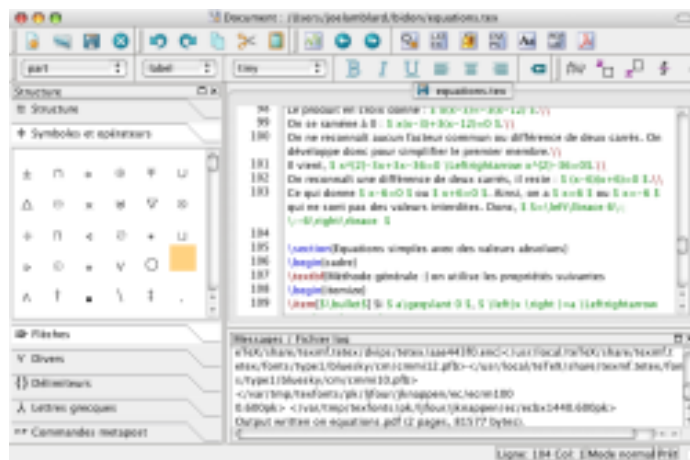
Document : /Users/joelamblard/bidon/equations.tex

part
label
tiny

Structure
Structure
Symboles et opérateurs

equations.tex

98 Le produit est donc donné : $ x(x-1)=-x(x-12) $.\\
99 On se ramène à 0 : $ x(x-1)+x(x-12)=0 $.\\
100 On ne reconnaît aucun facteur commun ou différence de deux carrés. On développe donc pour simplifier le premier membre.\\
101 Il vient, $ x^{2}-x+x-36=0 \Leftrightarrow x^{2}-36=0$.\\
102 On reconnaît une différence de deux carrés, il reste : $ (x-6)(x+6)=0 $.\\
103 Ce qui donne $ x-6=0 $ ou $ x+6=0 $. Ainsi, on a $ x=6 $ ou $ x=-6 $ qui ne sont pas des valeurs interdites. Donc, $ S=\left\lbrace 6; -6\right\rbrace $
104
105 \section{Equations simples avec des valeurs absolues}
106 \begin{cadre}
107 \textbf{Méthode générale :} on utilise les propriétés suivantes
108 \begin{itemize}
109 \item[\bullet] Si $ a\geqslant 0 $, $ \left|x \right| =a \Leftrightarrow

Flèches
Divers
Délimiteurs
Lettres grecques
Commandes metapost

Messages / Fichier log
e/TeX/share/texmf.tetex/dvips/tetex/aae443f0.enc}</usr/local/TeXLive/share/texmf/fonts/type1/bluesky/cm/cmmi12.pfb></usr/local/TeX/share/texmf/fonts/type1/bluesky/cm/cmmi10.pfb>
</usr/tmp/texfonts/pk/ljfour/jknappen/ec/ecrm1000
6.600pk> </usr/tmp/texfonts/pk/ljfour/jknappen/ec/ecbx1440.600pk>
Output written on equations.pdf (2 pages, 81577 bytes).

Ligne: 184 Col: 1 Mode normal